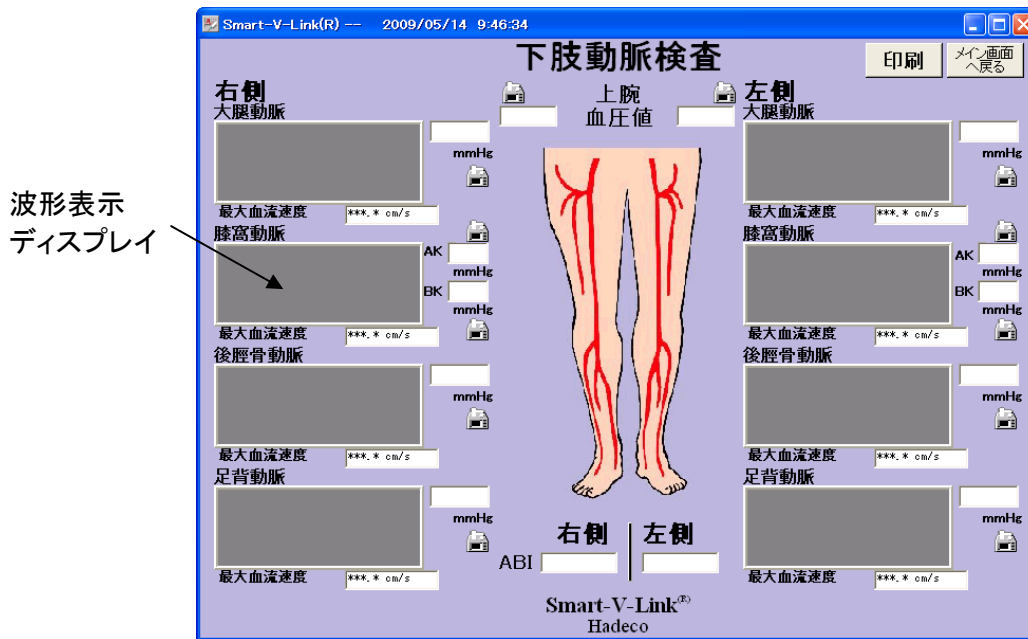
Smart-V-Link(R) -- 2009/05/14 9:46:34

下肢動脈検査

印刷

メイン画面へ戻る

波形表示ディスプレイ

右側

大腿動脈

mmHg

最大血流速度 ***.* cm/s

膝窩動脈

AK

mmHg

BK

mmHg

最大血流速度 ***.* cm/s

後脛骨動脈

mmHg

最大血流速度 ***.* cm/s

足背動脈

mmHg

最大血流速度 ***.* cm/s

上腕
血圧値

右側 | 左側

ABI

Smart-V-Link®
Hadeco

左側

大腿動脈

mmHg

最大血流速度 ***.* cm/s

膝窩動脈

AK

mmHg

BK

mmHg

最大血流速度 ***.* cm/s

後脛骨動脈

mmHg

最大血流速度 ***.* cm/s

足背動脈

mmHg

最大血流速度 ***.* cm/s